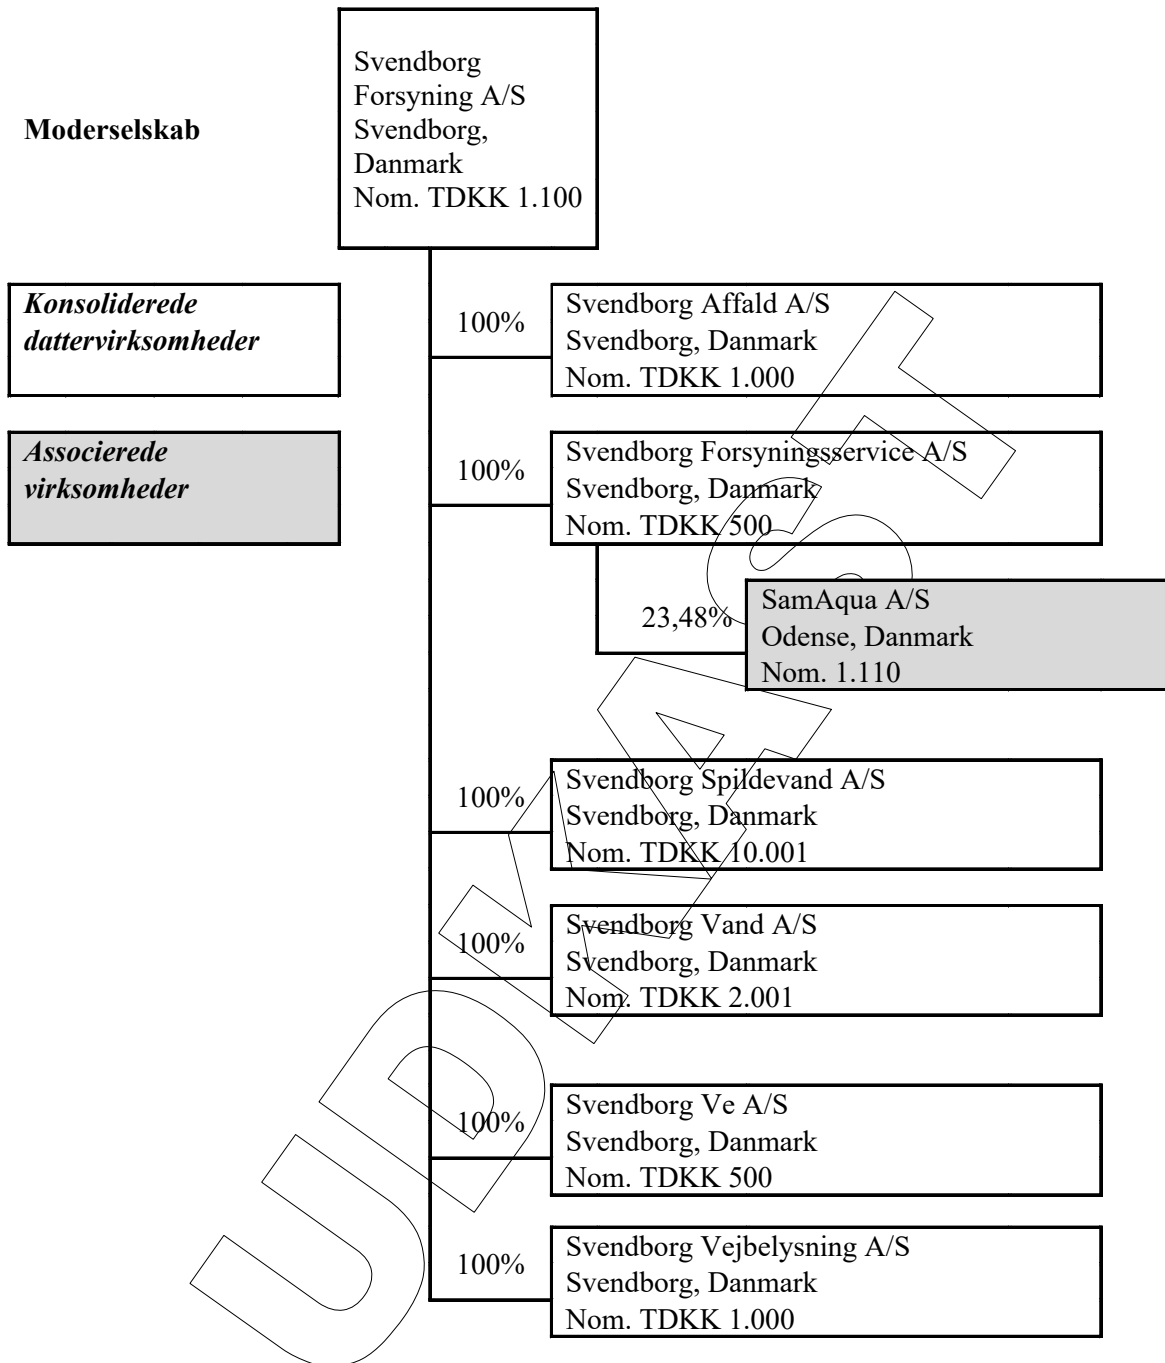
Moderselskab

Svendborg Forsyning A/S
Svendborg, Danmark
Nom. TDKK 1.100

*Konsoliderede dattervirksomheder*

*Associerede virksomheder*

100%

Svendborg Affald A/S
Svendborg, Danmark
Nom. TDKK 1.000

100%

Svendborg Forsyningsservice A/S
Svendborg, Danmark
Nom. TDKK 500

23,48%

SamAqua A/S
Odense, Danmark
Nom. 1.110

100%

Svendborg Spildevand A/S
Svendborg, Danmark
Nom. TDKK 10.001

100%

Svendborg Vand A/S
Svendborg, Danmark
Nom. TDKK 2.001

100%

Svendborg Ve A/S
Svendborg, Danmark
Nom. TDKK 500

100%

Svendborg Vejbelysning A/S
Svendborg, Danmark
Nom. TDKK 1.000

UDKAST